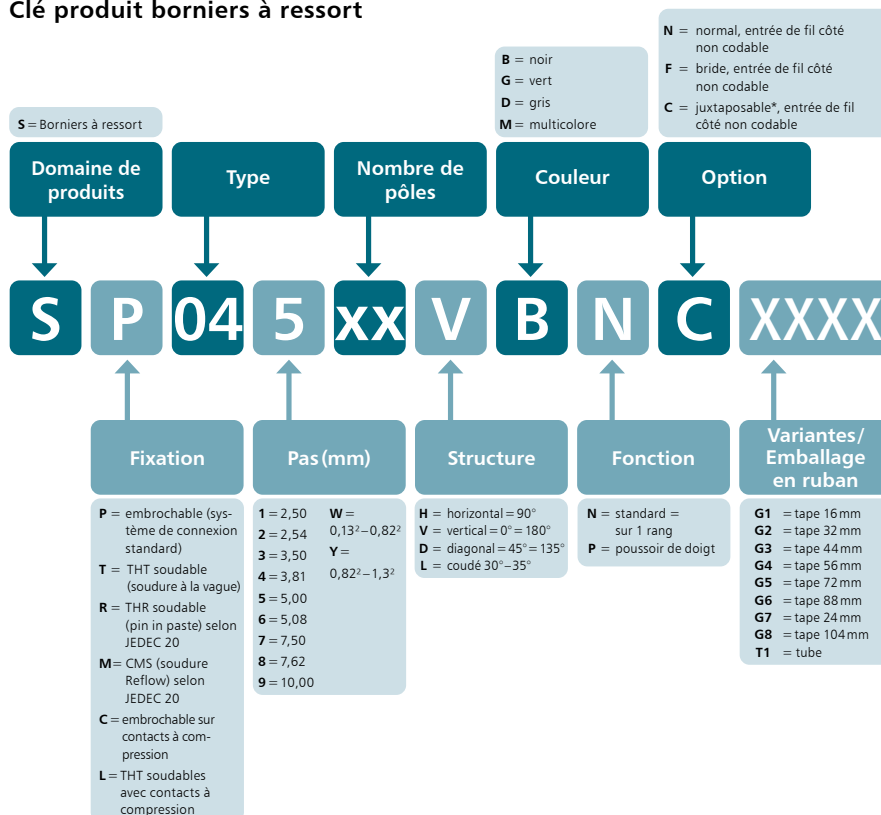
Clé produit borniers à ressort

S = Borniers à ressort

B = noir
G = vert
D = gris
M = multicolore

N = normal, entrée de fil côté non codable
F = bride, entrée de fil côté non codable
C = juxtaposable*, entrée de fil côté non codable

Domaine de produits

Type

Nombre de pôles

Couleur

Option

S P 04 5 xx V B N C XXXX

Fixation

Pas (mm)

Structure

Fonction

Variantes/ Emballage en ruban

P = embrochable (système de connexion standard)
T = THT soudable (soudure à la vague)
R = THR soudable (pin in paste) selon JEDEC 20
M = CMS (soudure Reflow) selon JEDEC 20
C = embrochable sur contacts à compression
L = THT soudables avec contacts à compression

1 = 2,50
2 = 2,54
3 = 3,50
4 = 3,81
5 = 5,00
6 = 5,08
7 = 7,50
8 = 7,62
9 = 10,00

W = $0,13^2 – 0,82^2$
Y = $0,82^2 – 1,3^2$

H = horizontal = 90°
V = vertical = 0° = 180°
D = diagonal = 45° = 135°
L = coudé 30°–35°

N = standard = sur 1 rang
P = poussoir de doigt

G1 = tape 16 mm
G2 = tape 32 mm
G3 = tape 44 mm
G4 = tape 56 mm
G5 = tape 72 mm
G6 = tape 88 mm
G7 = tape 24 mm
G8 = tape 104 mm
T1 = tube